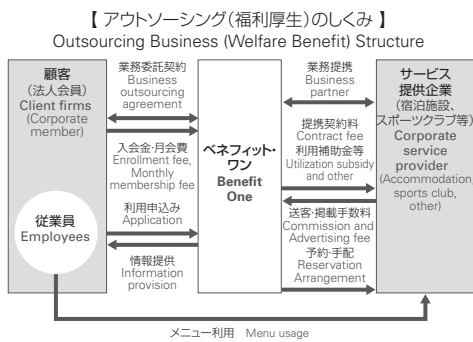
【 アウトソーシング(福利厚生)のしくみ 】
Outsourcing Business (Welfare Benefit) Structure

顧客
(法人会員)
Client firms
(Corporate member)

従業員
Employees

業務委託契約
Business outsourcing agreement

入会金・月会費
Enrollment fee, Monthly membership fee

利用申込み
Application

情報提供
Information provision

ベネフィット・ワン
Benefit One

業務提携
Business partner

提携契約料
Contract fee
利用補助金等
Utilization subsidy and other

送客・掲載手数料
Commission and Advertising fee
予約・手配
Reservation Arrangement

サービス提供企業
(宿泊施設、スポーツクラブ等)
Corporate service provider
(Accommodation sports club, other)

メニュー利用 Menu usage